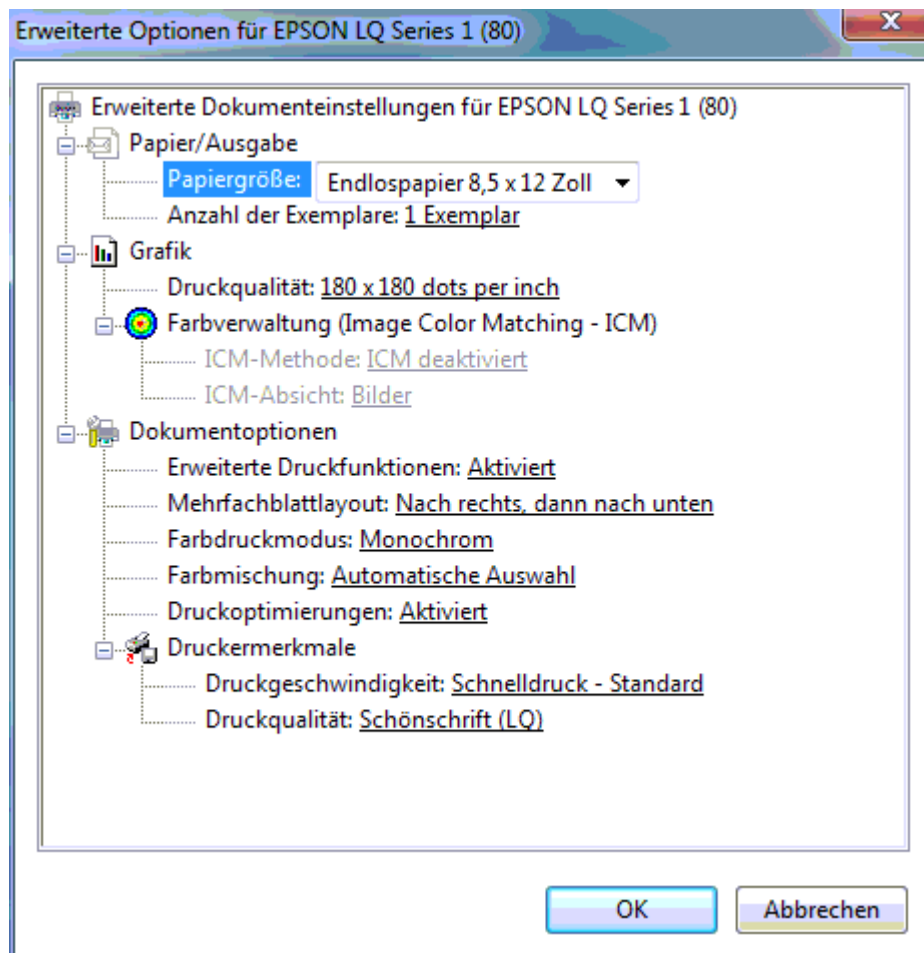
Erweiterte Optionen für EPSON LQ Series 1 (80)

Erweiterte Dokumenteinstellungen für EPSON LQ Series 1 (80)
Papier/Ausgabe
Papiergröße: Endlospapier 8,5 x 12 Zoll
Anzahl der Exemplare: 1 Exemplar
Grafik
Druckqualität: 180 x 180 dots per inch
Farbverwaltung (Image Color Matching - ICM)
ICM-Methode: ICM deaktiviert
ICM-Absicht: Bilder
Dokumentoptionen
Erweiterte Druckfunktionen: Aktiviert
Mehrfachblattlayout: Nach rechts, dann nach unten
Farbdruckmodus: Monochrom
Farbmischung: Automatische Auswahl
Druckoptimierungen: Aktiviert
Druckermerkmale
Druckgeschwindigkeit: Schnelldruck - Standard
Druckqualität: Schönschrift (LQ)

OK
Abbrechen